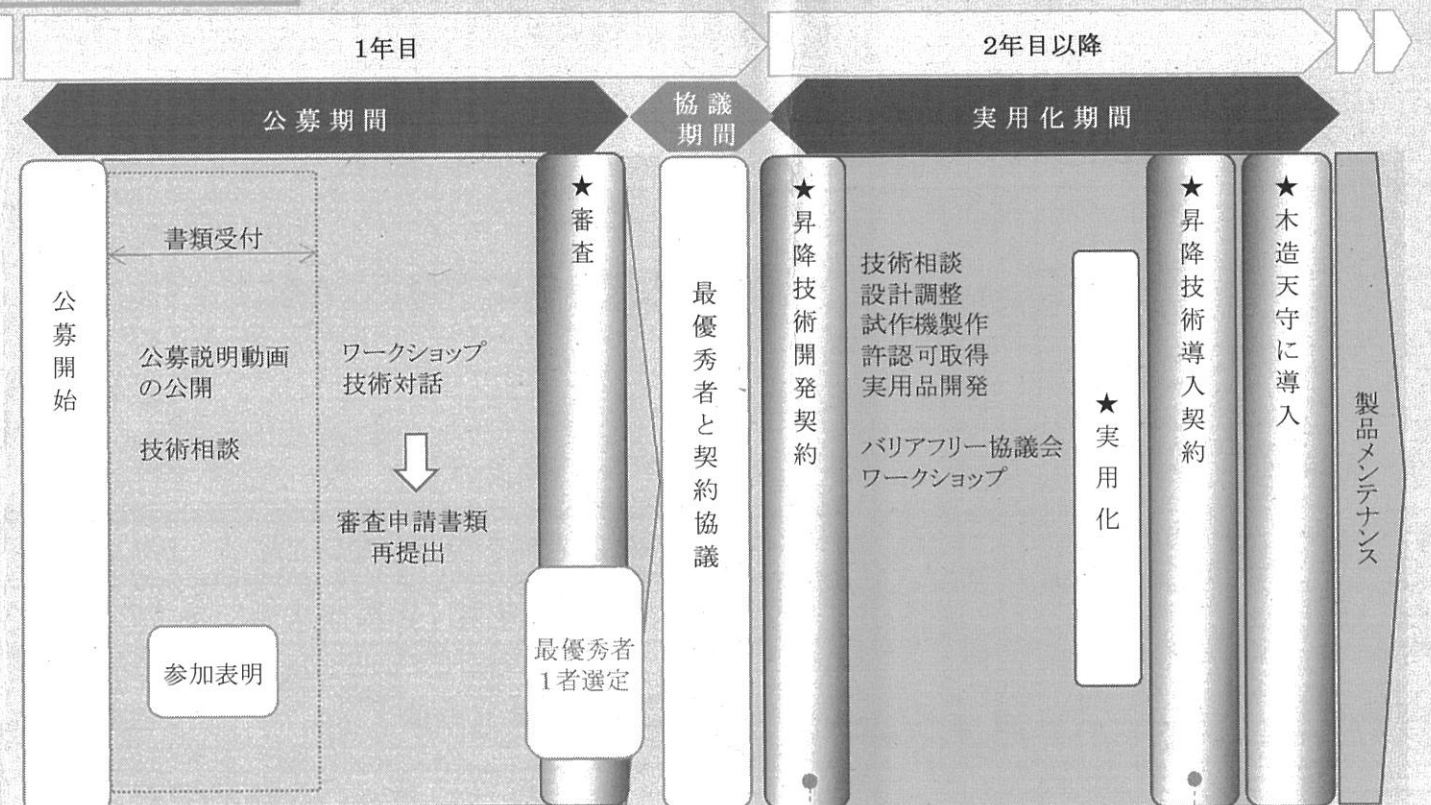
1年目

2年目以降

公募期間

協議期間

実用化期間

公募開始

書類受付

公募説明動画の公開

技術相談

参加表明

ワークショップ
技術対話

審査申請書類再提出

★審査

最優秀者1者選定

最優秀者と契約協議

★昇降技術開発契約

技術相談
設計調整
試作機製作
許認可取得
実用品開発

バリアフリー協議会
ワークショップ

★実用化

★昇降技術導入契約

★木造天守に導入

製品メンテナンス